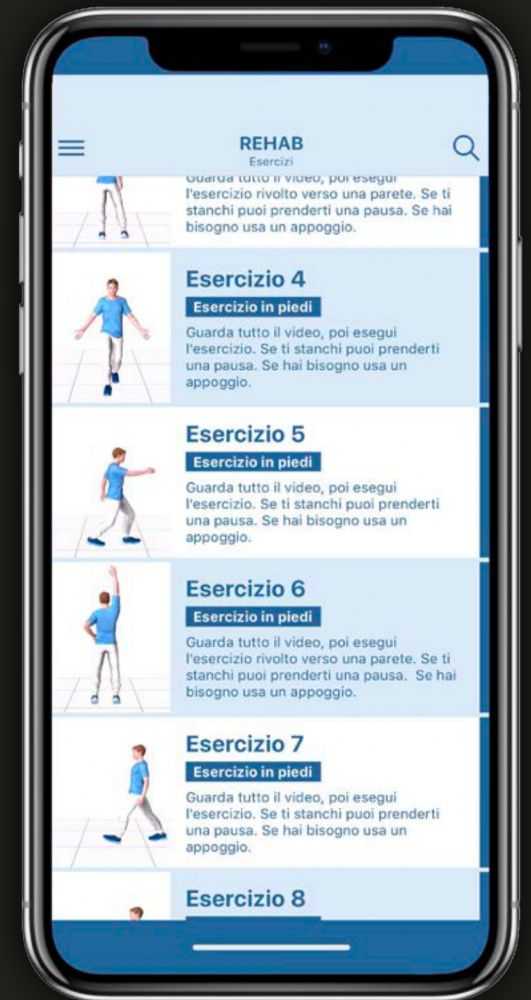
REHAB
Esercizi

Guarda tutto il video, poi esegui l'esercizio rivolto verso una parete. Se ti stanchi puoi prenderti una pausa. Se hai bisogno usa un appoggio.

Esercizio 4
Esercizio in piedi
Guarda tutto il video, poi esegui l'esercizio. Se ti stanchi puoi prenderti una pausa. Se hai bisogno usa un appoggio.

Esercizio 5
Esercizio in piedi
Guarda tutto il video, poi esegui l'esercizio. Se ti stanchi puoi prenderti una pausa. Se hai bisogno usa un appoggio.

Esercizio 6
Esercizio in piedi
Guarda tutto il video, poi esegui l'esercizio rivolto verso una parete. Se ti stanchi puoi prenderti una pausa. Se hai bisogno usa un appoggio.

Esercizio 7
Esercizio in piedi
Guarda tutto il video, poi esegui l'esercizio. Se ti stanchi puoi prenderti una pausa. Se hai bisogno usa un appoggio.

Esercizio 8